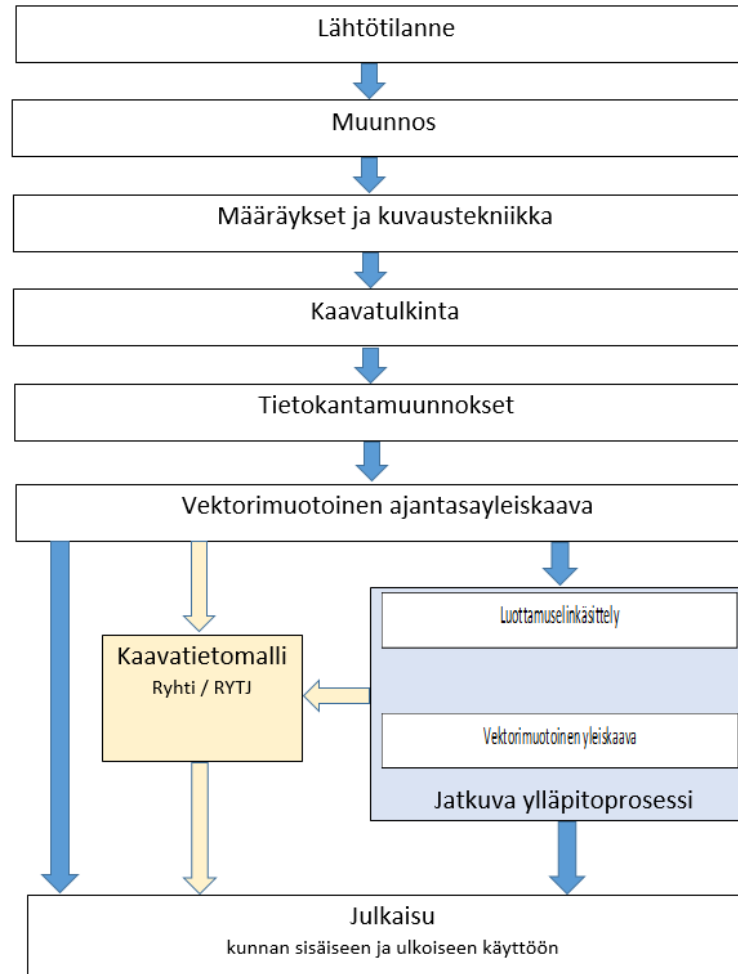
Lähtötilanne

Muunnos

Määräykset ja kuvaustekniikka

Kaavatulkinta

Tietokantamuunnokset

Vektorimuotoinen ajantasayleiskaava

Luottamuselinkäsittely

Kaavatietomalli
Ryhti / RYTJ

Vektorimuotoinen yleiskaava

Jatkuva ylläpitoprosessi

Julkaisu
kunnan sisäiseen ja ulkoiseen käyttöön